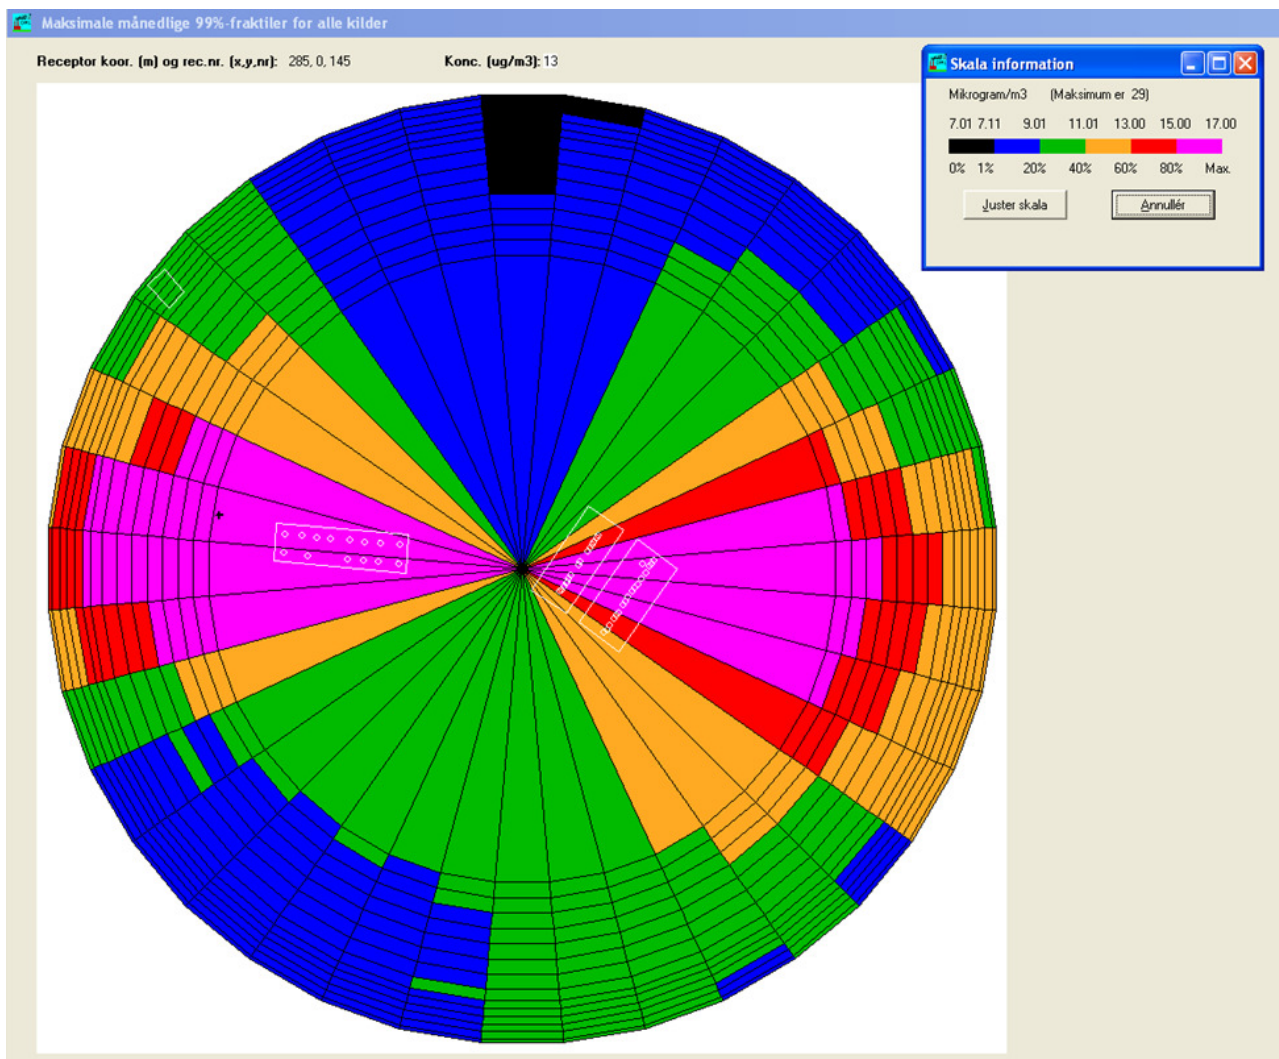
Maksimale månedlige 99%-fraktiler for alle kilder

Receptor koor. (m) og rec.nr. (x,y,nr): 285, 0, 145

Konc. (ug/m3): 13

Skala information

Mikrogram/m3 (Maksimum er 29)

7.01 7.11 9.01 11.01 13.00 15.00 17.00

0% 1% 20% 40% 60% 80% Max.

Juster skala

Annullér